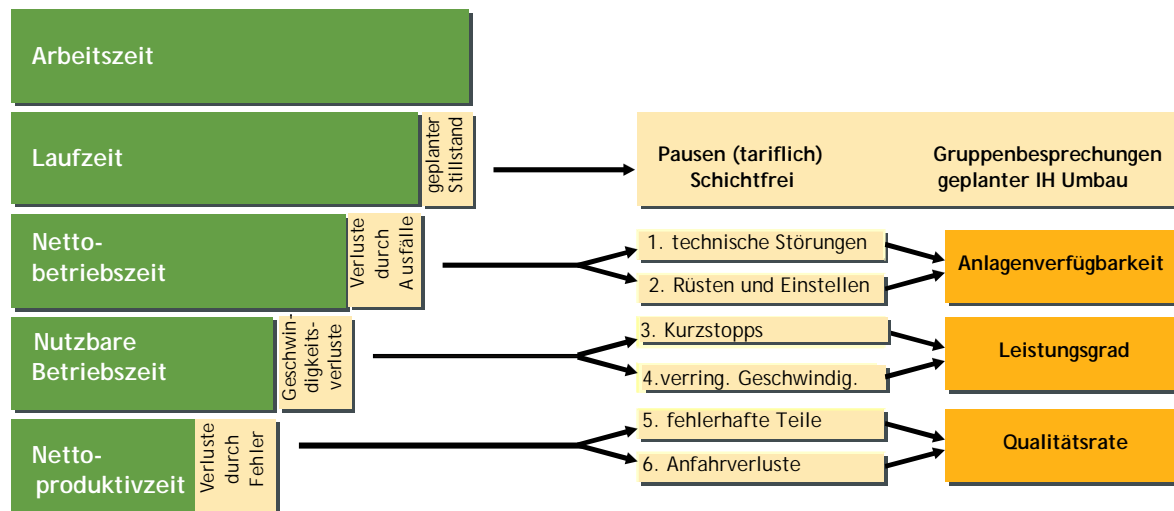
Arbeitszeit

Laufzeit

geplanter Stillstand

Pausen (tariflich)
Schichtfrei

Gruppenbesprechungen
geplanter IH Umbau

Netto-betriebszeit

Verluste durch Ausfälle

1. technische Störungen

2. Rüsten und Einstellen

Anlagenverfügbarkeit

Nutzbare Betriebszeit

Geschwin-digkeits-verluste

3. Kurzstopps

4.verring. Geschwindig.

Leistungsgrad

Netto-produktivzeit

Verluste durch Fehler

5. fehlerhafte Teile

6. Anfahrverluste

Qualitätsrate